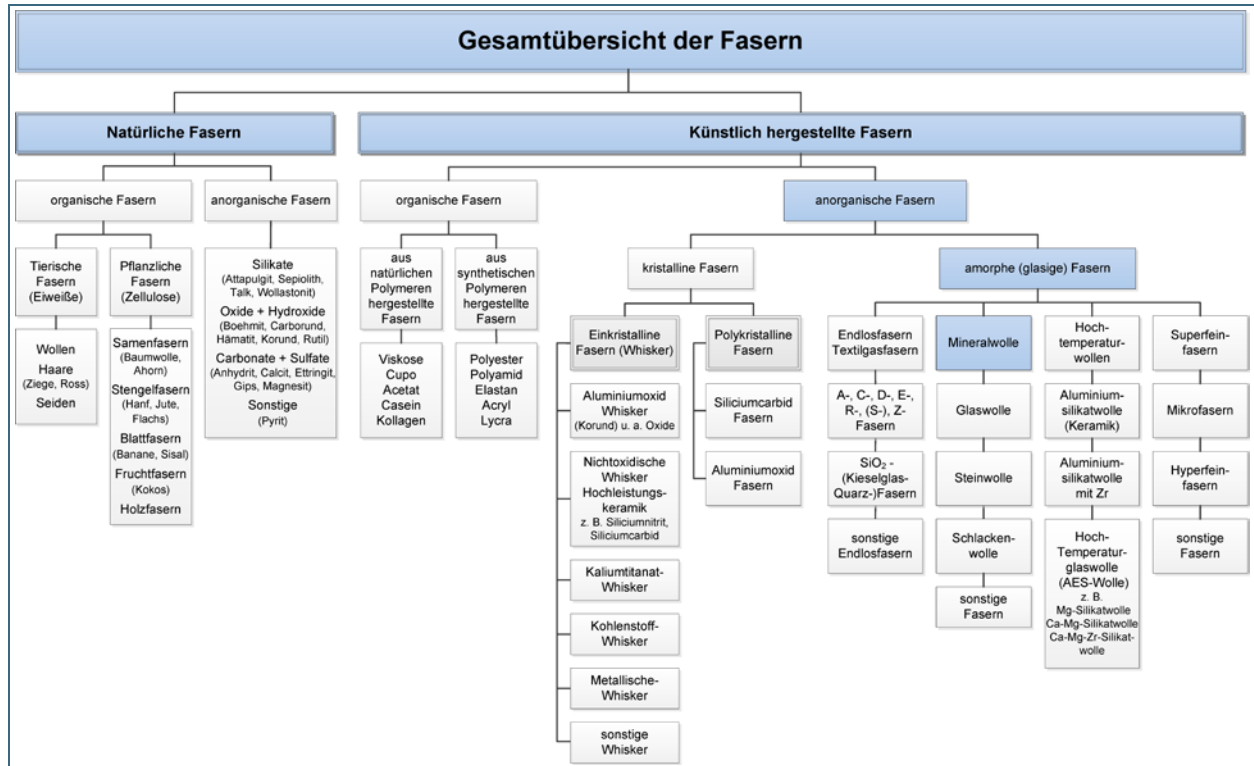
Gesamtübersicht der Fasern

Natürliche Fasern

Künstlich hergestellte Fasern

organische Fasern

anorganische Fasern

organische Fasern

anorganische Fasern

Tierische Fasern (Eiweiße)

Pflanzliche Fasern (Zellulose)

Wollen
Haare
(Ziege, Ross)
Seiden

Samenfasern
(Baumwolle, Ahorn)
Stengelfasern
(Hanf, Jute, Flachs)
Blattfasern
(Banane, Sisal)
Fruchtfasern
(Kokos)
Holzfasern

Silikate
(Attapulgit, Sepiolith, Talk, Wollastonit)
Oxide + Hydroxide
(Boehmit, Carborund, Hämatit, Korund, Rutil)
Carbonate + Sulfate
(Anhydrit, Calcit, Ettringit, Gips, Magnesit)
Sonstige
(Pyrit)

aus natürlichen Polymeren hergestellte Fasern

aus synthetischen Polymeren hergestellte Fasern

Viskose
Cupo
Acetat
Casein
Kollagen

Polyester
Polyamid
Elastan
Acryl
Lycra

kristalline Fasern

amorphe (glasige) Fasern

Einkristalline Fasern (Whisker)

Polykristalline Fasern

Aluminiumoxid Whisker
(Korund) u. a. Oxide

Nichtoxidische Whisker Hochleistungskeramik
z. B. Siliciumnitrit, Siliciumcarbid

Kaliumtitanat-Whisker

Kohlenstoff-Whisker

Metallische-Whisker

sonstige Whisker

Siliciumcarbid Fasern

Aluminiumoxid Fasern

Endlosfasern Textilgasfasern

A-, C-, D-, E-, R-, (S-), Z-Fasern

$SiO_2$ - (Kieselglas-Quarz-)Fasern

sonstige Endlosfasern

Mineralwolle

Glaswolle

Steinwolle

Schlackenwolle

sonstige Fasern

Hochtemperaturwollen

Aluminiumsilikatwolle (Keramik)

Aluminiumsilikatwolle mit Zr

Hoch-Temperaturglaswolle (AES-Wolle)
z. B.
Mg-Silikatwolle
Ca-Mg-Silikatwolle
Ca-Mg-Zr-Silikatwolle

Superfeinfasern

Mikrofasern

Hyperfeinfasern

sonstige Fasern